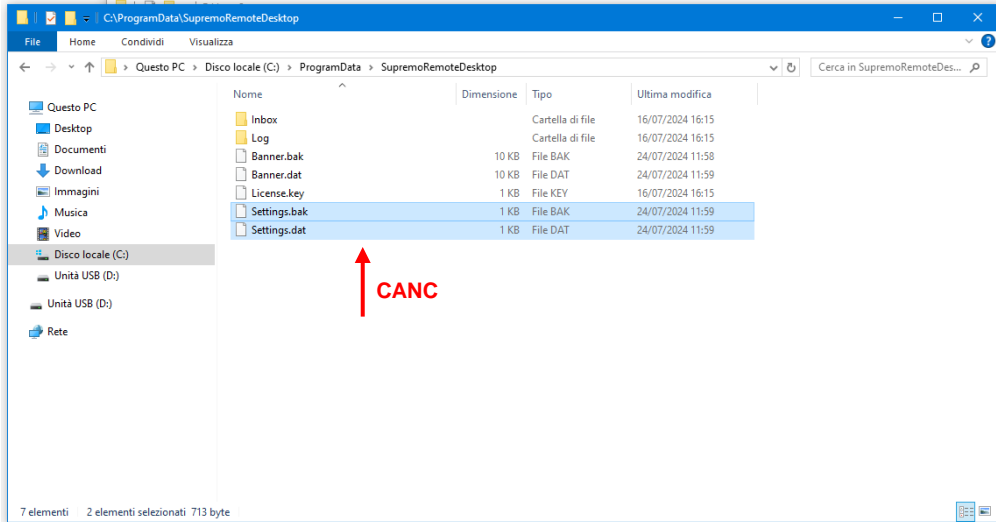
C:\ProgramData\SupremoRemoteDesktop

File | Home | Condividi | Visualizza

Questo PC > Disco locale (C:) > ProgramData > SupremoRemoteDesktop

Cerca in SupremoRemoteDes...

Questo PC
Desktop
Documenti
Download
Immagini
Musica
Video
Disco locale (C:)
Unità USB (D:)
Unità USB (D:)
Rete

| Nome | Dimensione | Tipo | Ultima modifica |
|---|---|---|---|
| Inbox | | Cartella di file | 16/07/2024 16:15 |
| Log | | Cartella di file | 16/07/2024 16:15 |
| Banner.bak | 10 KB | File BAK | 24/07/2024 11:58 |
| Banner.dat | 10 KB | File DAT | 24/07/2024 11:59 |
| License.key | 1 KB | File KEY | 16/07/2024 16:15 |
| Settings.bak | 1 KB | File BAK | 24/07/2024 11:59 |
| Settings.dat | 1 KB | File DAT | 24/07/2024 11:59 |

CANC

7 elementi   2 elementi selezionati 713 byte